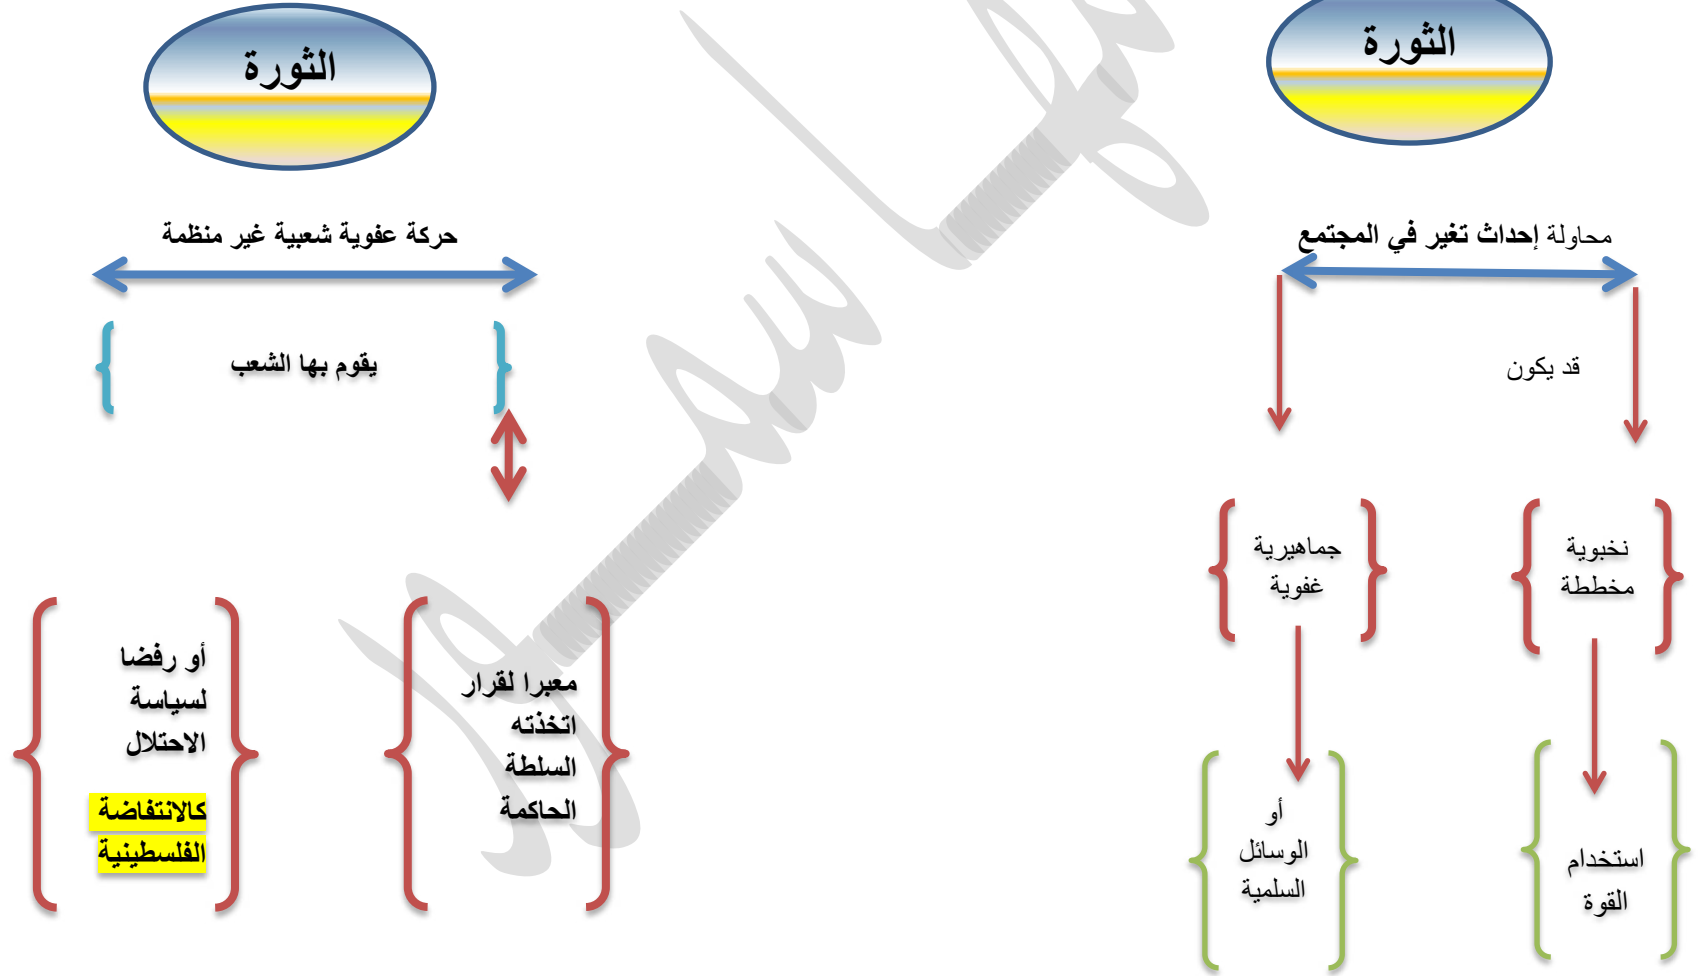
الثورة

محاولة إحداث تغير في المجتمع

قد يكون

نخبوية مخططة

جماهيرية غفوية

استخدام القوة

أو الوسائل السلمية

الثورة

حركة عفوية شعبية غير منظمة

يقوم بها الشعب

معبرا لقرار اتخذته السلطة الحاكمة

أو رفضا لسياسة الاحتلال

كالانتفاضة الفلسطينية